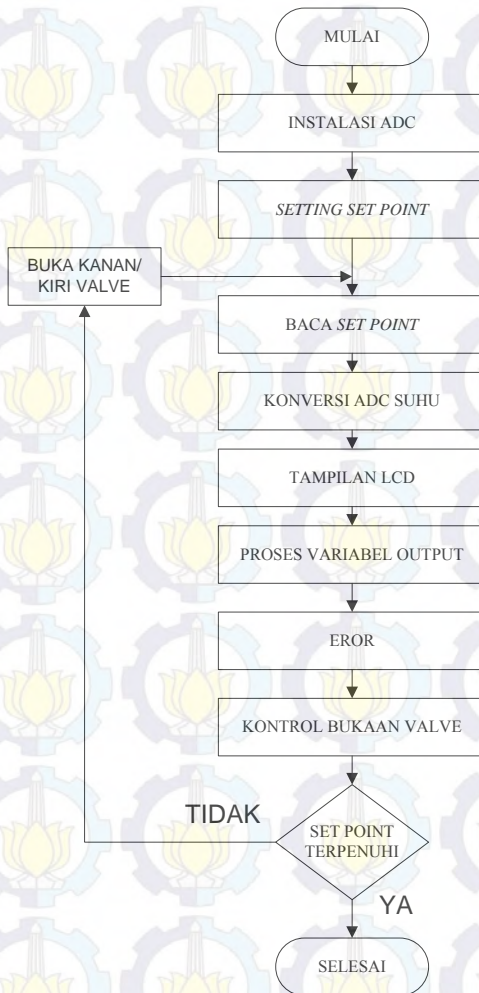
MULAI

INSTALASI ADC

SETTING SET POINT

BUKA KANAN/ KIRI VALVE

BACA SET POINT

KONVERSI ADC SUHU

TAMPILAN LCD

PROSES VARIABEL OUTPUT

EROR

KONTROL BUKAAN VALVE

TIDAK

SET POINT TERPENUHI

YA

SELESAI